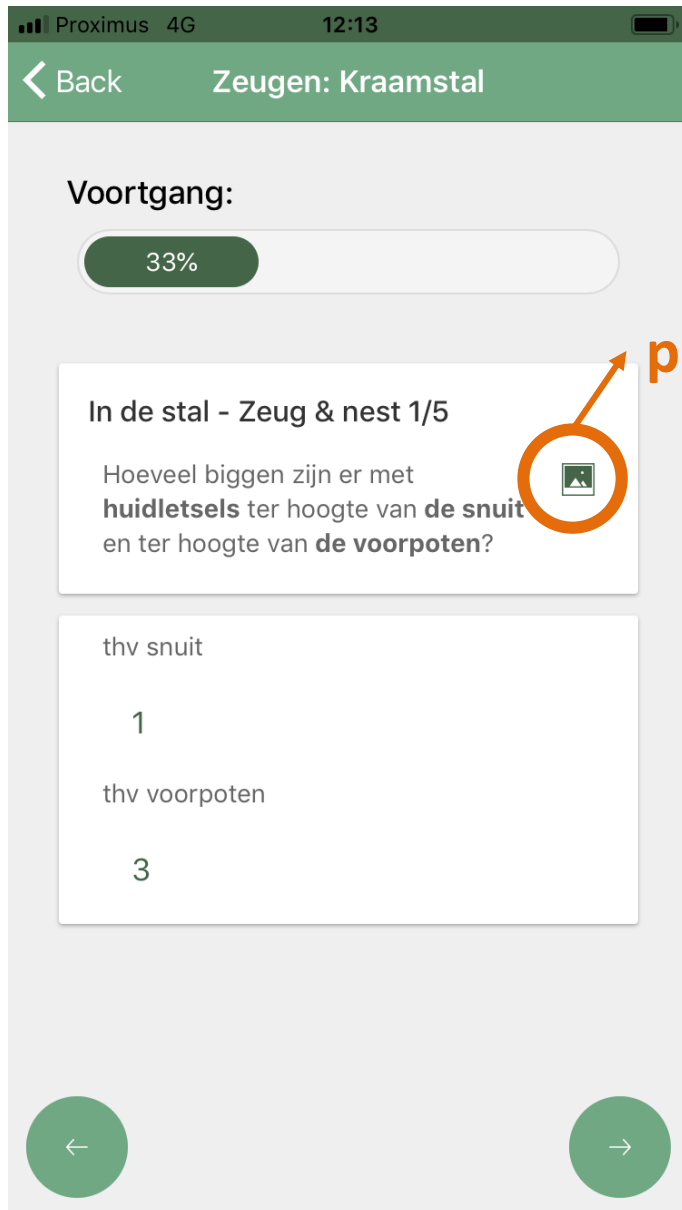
Proximus 4G 12:13

Back Zeugen: Kraamstal

Voortgang:

33%

p

In de stal - Zeug & nest 1/5

Hoeveel biggen zijn er met **huidletsels** ter hoogte van **de snuit** en ter hoogte van **de voorpoten**?

thv snuit

1

thv voorpoten

3

←

→